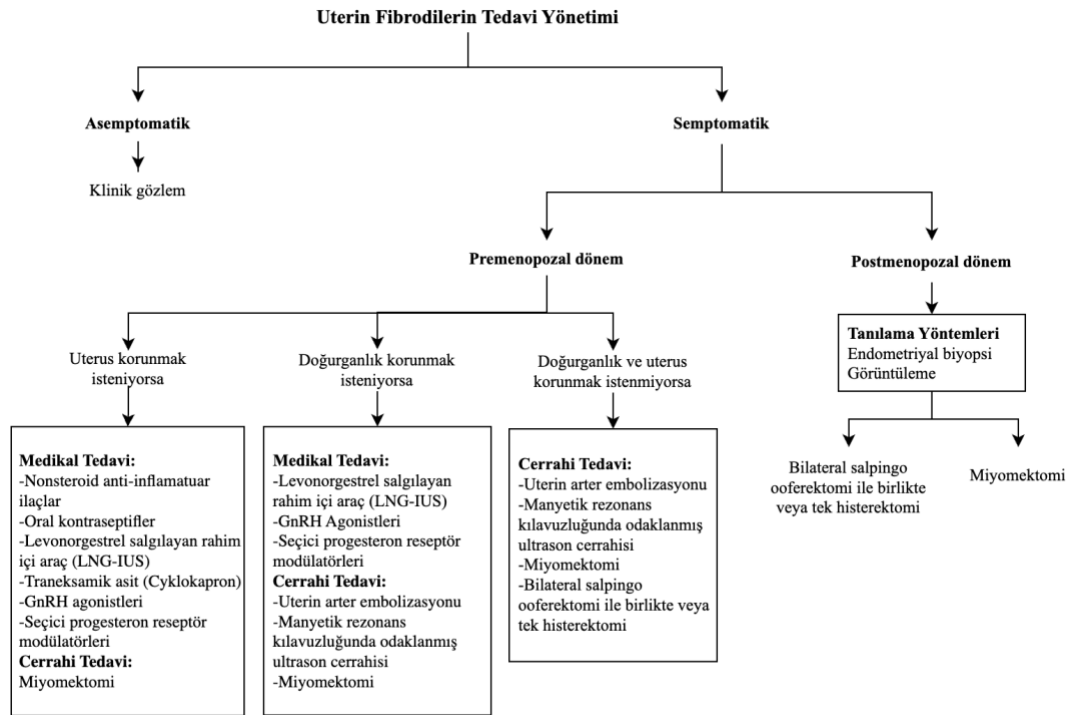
Uterin Fibrodilerin Tedavi Yönetimi

Asemptomatik

Klinik gözlem

Semptomatik

Premenopozal dönem

Postmenopozal dönem

Uterus korunmak isteniyorsa

Doğurganlık korunmak isteniyorsa

Doğurganlık ve uterus korunmak istenmiyorsa

Tanılama Yöntemleri
Endometriyal biyopsi
Görüntüleme

Medikal Tedavi:
-Nonsteroid anti-inflamatuar ilaçlar
-Oral kontraseptifler
-Levonorgestrel salgılayan rahim içi araç (LNG-IUS)
-Traneksamik asit (Cyklokapron)
-GnRH agonistleri
-Seçici progesteron reseptör modülatörleri
Cerrahi Tedavi:
Miyomektomi

Medikal Tedavi:
-Levonorgestrel salgılayan rahim içi araç (LNG-IUS)
-GnRH Agonistleri
-Seçici progesteron reseptör modülatörleri
Cerrahi Tedavi:
-Uterin arter embolizasyonu
-Manyetik rezonans kılavuzluğunda odaklanmış ultrason cerrahisi
-Miyomektomi

Cerrahi Tedavi:
-Uterin arter embolizasyonu
-Manyetik rezonans kılavuzluğunda odaklanmış ultrason cerrahisi
-Miyomektomi
-Bilateral salpingo ooferektomi ile birlikte veya tek histerektomi

Bilateral salpingo ooferektomi ile birlikte veya tek histerektomi

Miyomektomi